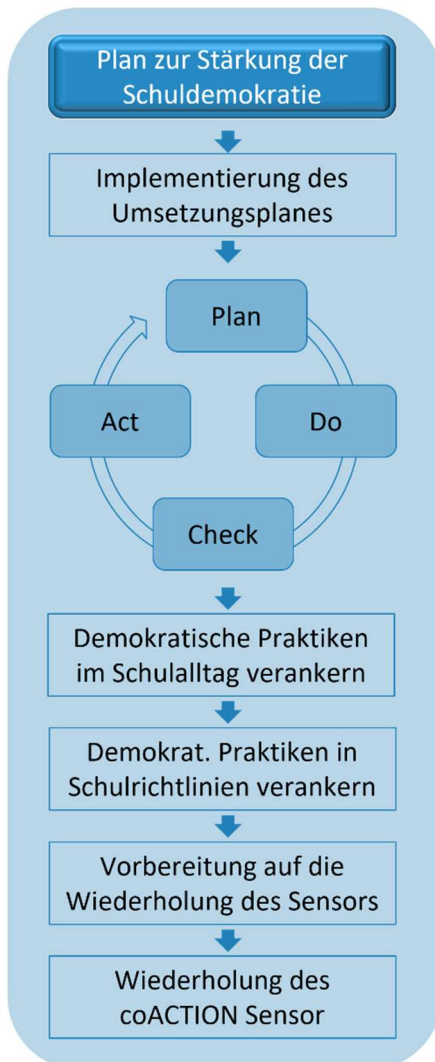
Plan zur Stärkung der Schuldemokratie

Implementierung des Umsetzungsplanes

Plan

Act

Do

Check

Demokratische Praktiken im Schulalltag verankern

Demokrat. Praktiken in Schulrichtlinien verankern

Vorbereitung auf die Wiederholung des Sensors

Wiederholung des coACTION Sensor